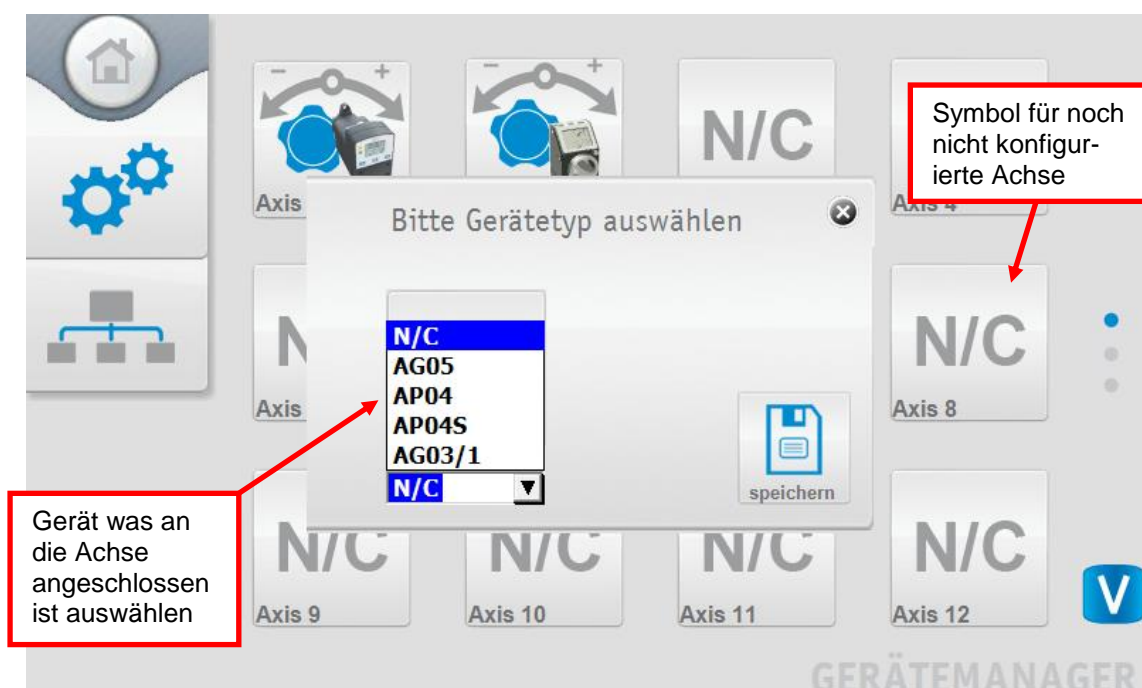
Axis

N/C

Axis 4

Symbol für noch nicht konfigurierte Achse

Bitte Gerätetyp auswählen

N/C
AG05
AP04
AP04S
AG03/1

N/C

speichern

Axis

Axis

N/C

Axis 8

Gerät was an die Achse angeschlossen ist auswählen

N/C
Axis 9

N/C
Axis 10

N/C
Axis 11

N/C
Axis 12

V

GERÄTEMANAGER